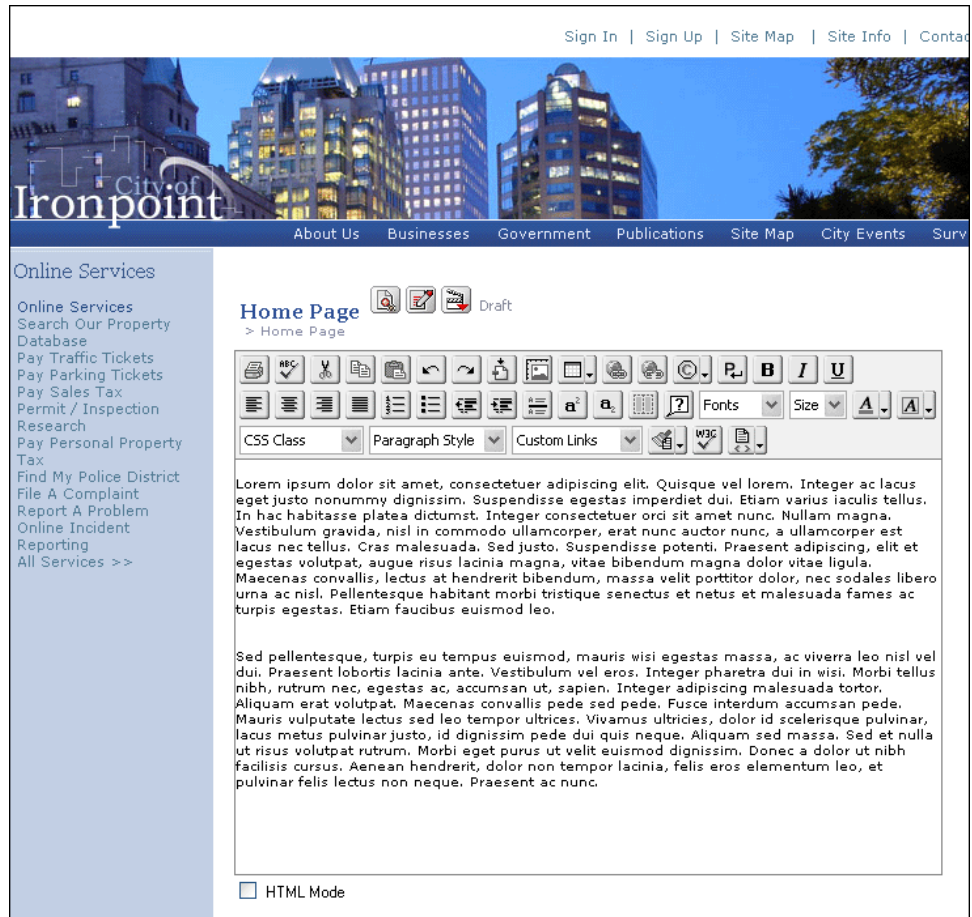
Sign In | Sign Up | Site Map | Site Info | Contac

City of
Ironpoint

About Us Businesses Government Publications Site Map City Events Surv

Online Services

Online Services
Search Our Property Database
Pay Traffic Tickets
Pay Parking Tickets
Pay Sales Tax
Permit / Inspection Research
Pay Personal Property Tax
Find My Police District
File A Complaint
Report A Problem
Online Incident Reporting
All Services >>

Home Page Draft
> Home Page

Fonts Size
CSS Class Paragraph Style Custom Links

Lorem ipsum dolor sit amet, consectetuer adipiscing elit. Quisque vel lorem. Integer ac lacus eget justo nonummy dignissim. Suspendisse egestas imperdiet dui. Etiam varius iaculis tellus. In hac habitasse platea dictumst. Integer consectetuer orci sit amet nunc. Nullam magna. Vestibulum gravida, nisl in commodo ullamcorper, erat nunc auctor nunc, a ullamcorper est lacus nec tellus. Cras malesuada. Sed justo. Suspendisse potenti. Praesent adipiscing, elit et egestas volutpat, augue risus lacinia magna, vitae bibendum magna dolor vitae ligula. Maecenas convallis, lectus at hendrerit bibendum, massa velit porttitor dolor, nec sodales libero urna ac nisl. Pellentesque habitant morbi tristique senectus et netus et malesuada fames ac turpis egestas. Etiam faucibus euismod leo.

Sed pellentesque, turpis eu tempus euismod, mauris wisi egestas massa, ac viverra leo nisl vel dui. Praesent lobortis lacinia ante. Vestibulum vel eros. Integer pharetra dui in wisi. Morbi tellus nibh, rutrum nec, egestas ac, accumsan ut, sapien. Integer adipiscing malesuada tortor. Aliquam erat volutpat. Maecenas convallis pede sed pede. Fusce interdum accumsan pede. Mauris vulputate lectus sed leo tempor ultrices. Vivamus ultricies, dolor id scelerisque pulvinar, lacus metus pulvinar justo, id dignissim pede dui quis neque. Aliquam sed massa. Sed et nulla ut risus volutpat rutrum. Morbi eget purus ut velit euismod dignissim. Donec a dolor ut nibh facilisis cursus. Aenean hendrerit, dolor non tempor lacinia, felis eros elementum leo, et pulvinar felis lectus non neque. Praesent ac nunc.

HTML Mode